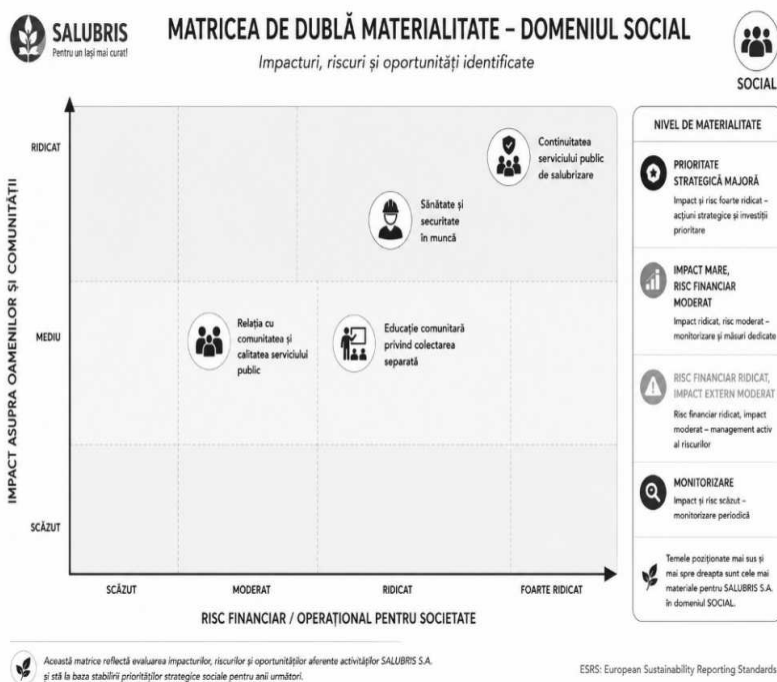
SALUBRIS
Pentru un Iași mai curat!

MATRICEA DE DUBLĂ MATERIALITATE – DOMENIUL SOCIAL

Impacturi, riscuri și oportunități identificate

SOCIAL

IMPACT ASUPRA OAMENILOR ȘI COMUNITĂȚII

RIDICAT

MEDIU

SCĂZUT

Continuitatea serviciului public de salubrizare

Sănătate și securitate în muncă

Relația cu comunitatea și calitatea serviciului public

Educație comunitară privind colectarea separată

SCĂZUT

MODERAT

RIDICAT

FOARTE RIDICAT

RISC FINANCIAR / OPERAȚIONAL PENTRU SOCIETATE

NIVEL DE MATERIALITATE

PRIORITATE STRATEGICĂ MAJORĂ
Impact și risc foarte ridicat – acțiuni strategice și investiții prioritare

IMPACT MARE, RISC FINANCIAR MODERAT
Impact ridicat, risc moderat – monitorizare și măsuri dedicate

RISC FINANCIAR RIDICAT, IMPACT EXTERN MODERAT
Risc financiar ridicat, impact moderat – management activ al riscurilor

MONITORIZARE
Impact și risc scăzut – monitorizare periodică

Temele poziționate mai sus și mai spre dreapta sunt cele mai materiale pentru SALUBRIS S.A. în domeniul SOCIAL.

Această matrice reflectă evaluarea impacturilor, riscurilor și oportunităților aferente activităților SALUBRIS S.A. și stă la baza stabilirii priorităților strategice sociale pentru anii următori.

ESRS: European Sustainability Reporting Standards